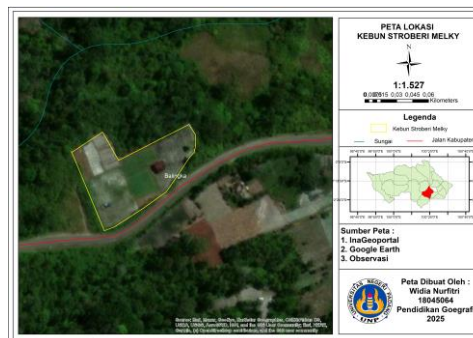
PETA LOKASI
KEBUN STROBERI MELKY

N

1:1.527

0 0.0075 0.015 0.03 0.045 0.06 Kilometers

Legenda

Kebun Stroberi Melky

Sungai

Jalan Kabupaten

Balingka

Sumber Peta :
1. InaGeoportal
2. Google Earth
3. Observasi

Peta Dibuat Oleh :
Widia Nurfitri
18045064
Pendidikan Geograf
2025

UNP

Source: Esri, Maxar, GeoEye, Earthstar Geographics, CNES/Airbus DS, USDA, USGS, AeroGRID, IGN, and the GIS User Community; Esri, HERE, Garmin, (c) OpenStreetMap contributors, and the GIS user community